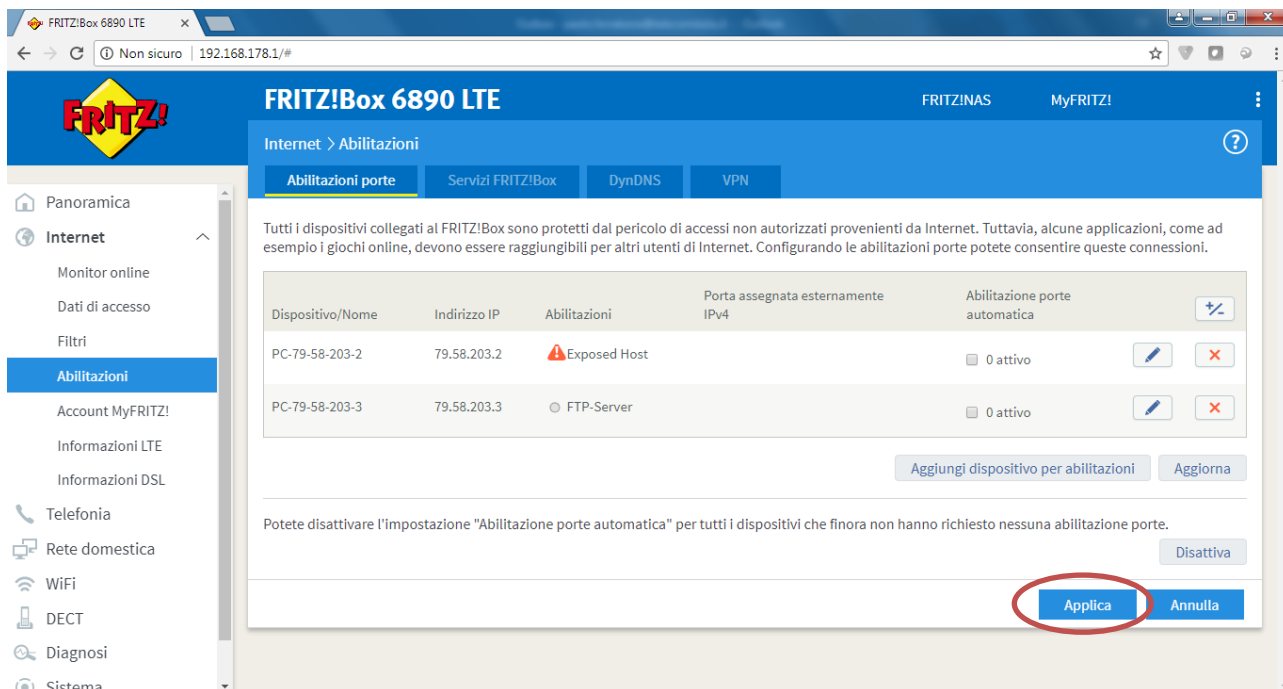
FRITZ!Box 6890 LTE ×

Non sicuro | 192.168.178.1/#

FRITZ!

FRITZ!Box 6890 LTE

FRITZ!NAS MyFRITZ!

Internet > Abilitazioni

Abilitazioni porte | Servizi FRITZ!Box | DynDNS | VPN

Panoramica
Internet
Monitor online
Dati di accesso
Filtri
Abilitazioni
Account MyFRITZ!
Informazioni LTE
Informazioni DSL
Telefonia
Rete domestica
WiFi
DECT
Diagnosi
Sistema

Tutti i dispositivi collegati al FRITZ!Box sono protetti dal pericolo di accessi non autorizzati provenienti da Internet. Tuttavia, alcune applicazioni, come ad esempio i giochi online, devono essere raggiungibili per altri utenti di Internet. Configurando le abilitazioni porte potete consentire queste connessioni.

| Dispositivo/Nome | Indirizzo IP | Abilitazioni | Porta assegnata esternamente IPv4 | Abilitazione porte automatica | |
|---|---|---|---|---|---|
| PC-79-58-203-2 | 79.58.203.2 | Exposed Host | | 0 attivo | |
| PC-79-58-203-3 | 79.58.203.3 | FTP-Server | | 0 attivo | |

Aggiungi dispositivo per abilitazioni | Aggiorna

Potete disattivare l'impostazione "Abilitazione porte automatica" per tutti i dispositivi che finora non hanno richiesto nessuna abilitazione porte.

Disattiva

Applica | Annulla